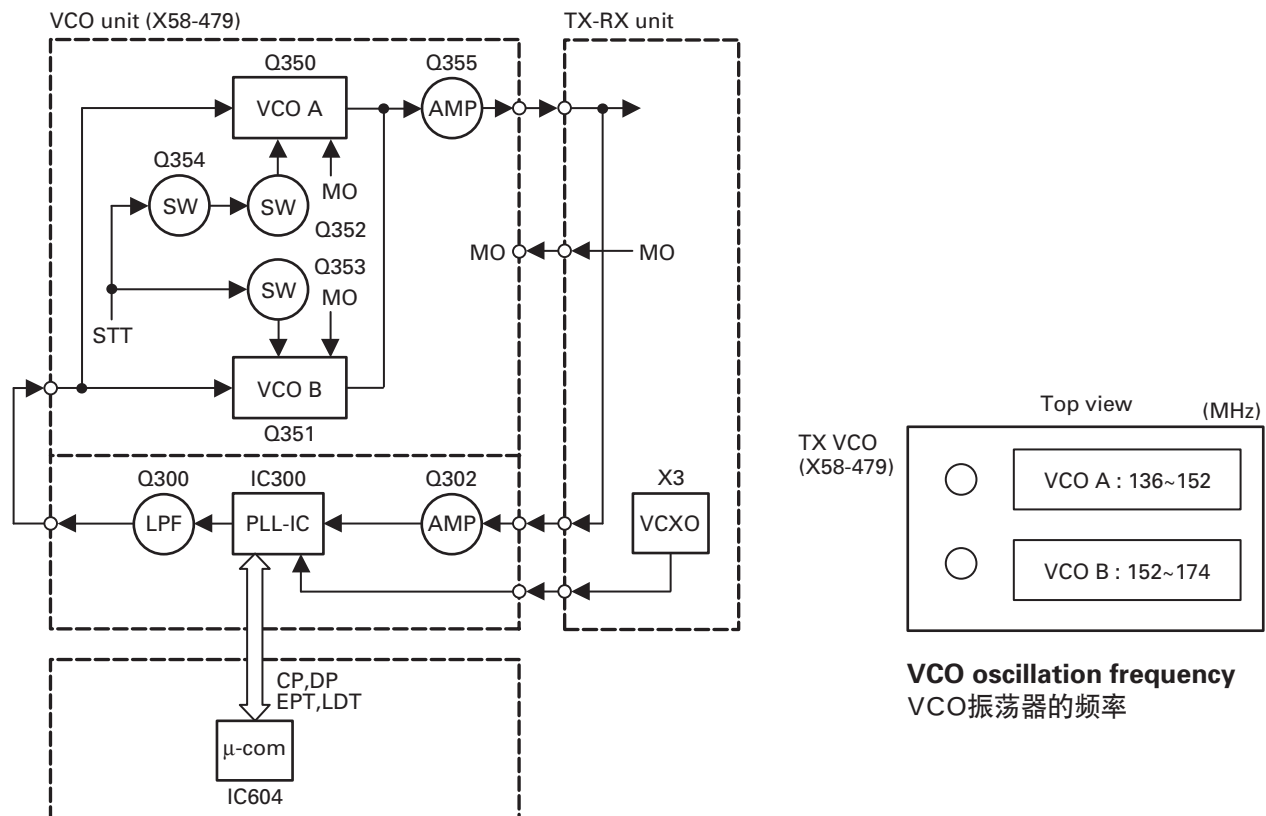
VCO unit (X58-479)

TX-RX unit

Q350

VCO A

Q355

AMP

Q354

SW

SW

MO

Q352

MO

MO

SW

Q353

MO

STT

VCO B

Q351

Q300

IC300

Q302

X3

LPF

PLL-IC

AMP

VCXO

CP,DP
EPT,LDT

μ-com

IC604

TX VCO
(X58-479)

Top view

(MHz)

VCO A : 136~152

VCO B : 152~174

**VCO oscillation frequency**
VCO振荡器的频率